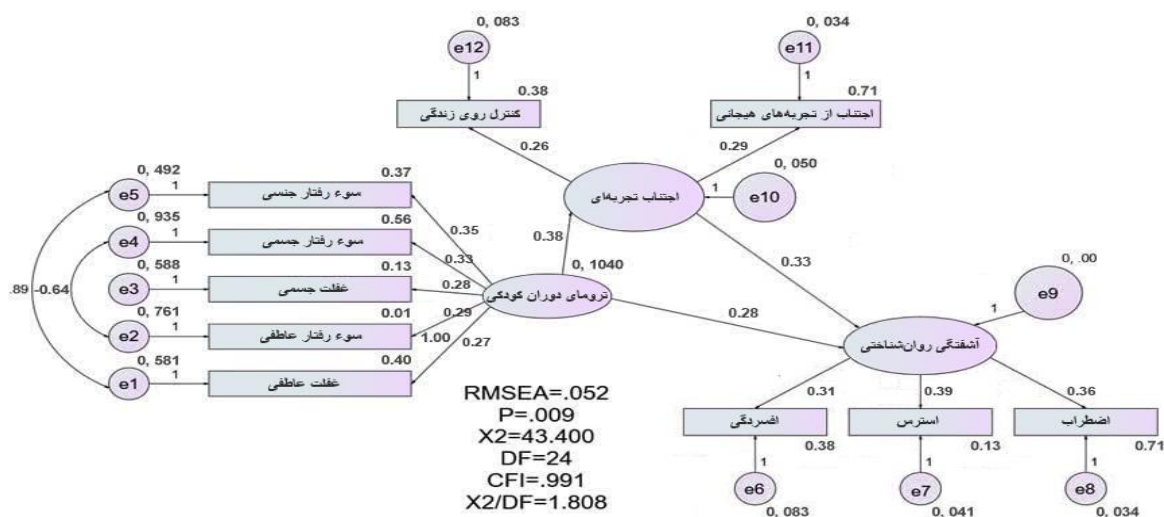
0, 083
e12
1
0.38
کنترل روی زندگی

0, 034
e11
1
0.71
اجتناب از تجربه‌های هیجانی

0.26
0.29
0, 050
1
اجتناب تجربه‌ای
e10

0, 492
e5
1
سوء رفتار جنسی
0.37
0.35

0, 935
e4
1
سوء رفتار جسمی
0.56
0.33

0, 588
e3
1
غفلت جسمی
0.13
0.28

0, 761
e2
1
سوء رفتار عاطفی
0.01
0.29
1.00

0, 581
e1
1
غفلت عاطفی
0.40
0.27

.89
-0.64

0.38
0, 1040
ترومای دوران کودکی
0.33
0.28

0, .00
e9
1
آشفتگی روان‌شناختی

RMSEA=.052
P=.009
X2=43.400
DF=24
CFI=.991
X2/DF=1.808

0.31
0.39
0.36
افسردگی
استرس
اضطراب
0.38
0.13
0.71
1
1
1
e6
e7
e8
0. 083
0. 041
0. 034